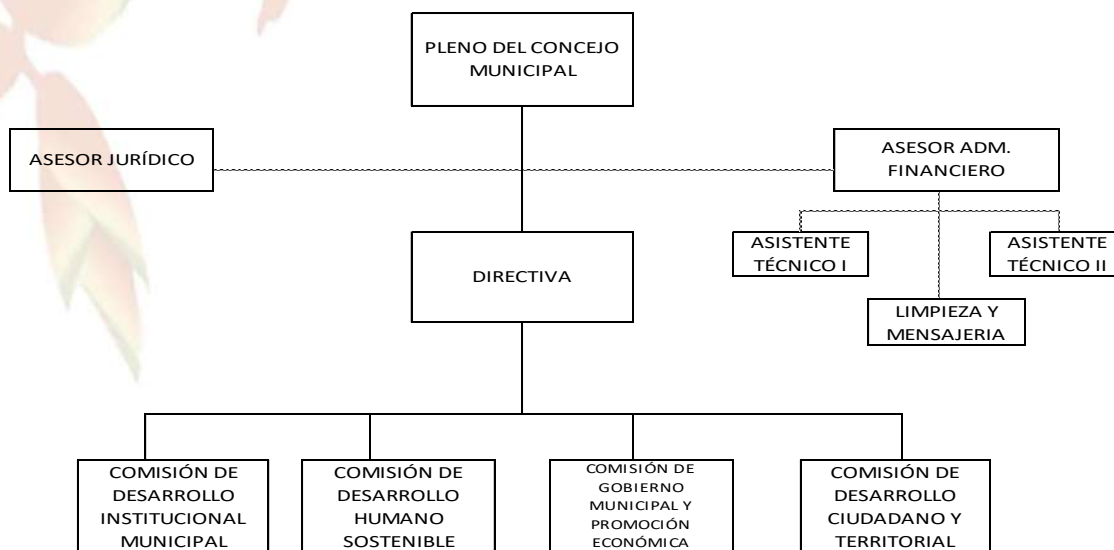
PLENO DEL CONCEJO MUNICIPAL

ASESOR JURÍDICO

ASESOR ADM. FINANCIERO

ASISTENTE TÉCNICO I

ASISTENTE TÉCNICO II

LIMPIEZA Y MENSAJERIA

DIRECTIVA

COMISIÓN DE DESARROLLO INSTITUCIONAL MUNICIPAL

COMISIÓN DE DESARROLLO HUMANO SOSTENIBLE

COMISIÓN DE GOBIERNO MUNICIPAL Y PROMOCIÓN ECONÓMICA

COMISIÓN DE DESARROLLO CIUDADANO Y TERRITORIAL